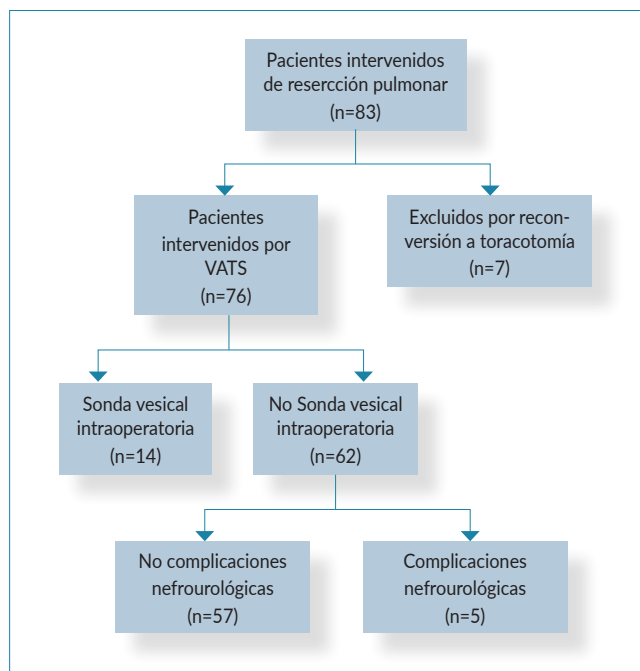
Pacientes intervenidos de reserciión pulmonar (n=83)

Pacientes intervenidos por VATS (n=76)

Excluidos por reconversión a toracotomía (n=7)

Sonda vesical intraoperatoria (n=14)

No Sonda vesical intraoperatoria (n=62)

No complicaciones nefrourológicas (n=57)

Complicaciones nefrourológicas (n=5)